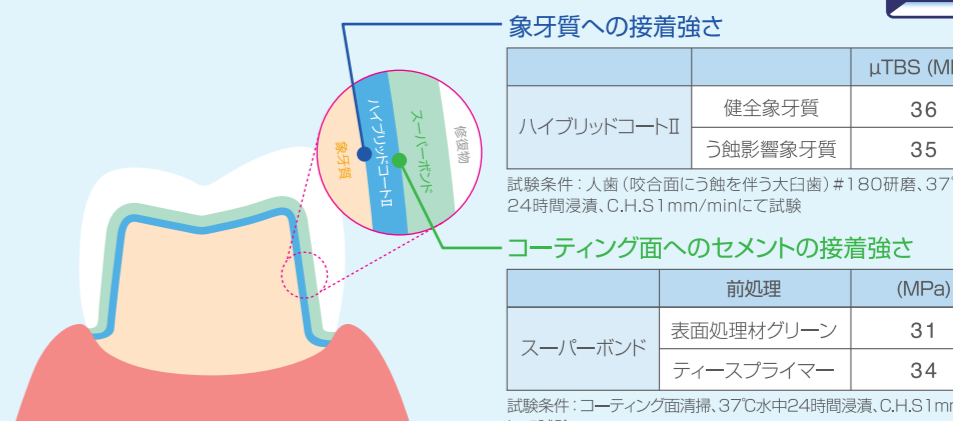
象牙質
ハイブリッドコートII
スーパーボンド
修復物

象牙質への接着強さ

| | | µTBS (M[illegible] |
|---|---|---|
| ハイブリッドコートII | 健全象牙質 | 36 |
| | う蝕影響象牙質 | 35 |

試験条件：人歯（咬合面にう蝕を伴う大臼歯）#180研磨、37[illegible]
24時間浸漬、C.H.S1mm/minにて試験

コーティング面へのセメントの接着強さ

| | 前処理 | (MPa) |
|---|---|---|
| スーパーボンド | 表面処理材グリーン | 31 |
| | ティースプライマー | 34 |

試験条件：コーティング面清掃、37℃水中24時間浸漬、C.H.S1m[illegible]